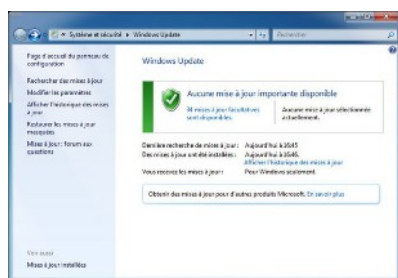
« Système et sécurité ▸ Windows Update
Rechercher

Page d'accueil du panneau de configuration

Rechercher des mises à jour

Modifier les paramètres

Afficher l'historique des mises à jour

Restaurer les mises à jour masquées

Mises à jour : forum aux questions

Windows Update

Aucune mise à jour importante disponible

38 mises à jour facultatives sont disponibles.

Aucune mise à jour sélectionnée actuellement.

Dernière recherche de mises à jour : Aujourd'hui à 16:45

Des mises à jour ont été installées : Aujourd'hui à 16:45. Afficher l'historique des mises à jour

Vous recevez les mises à jour : Pour Windows seulement.

Obtenir des mises à jour pour d'autres produits Microsoft. En savoir plus

Voir aussi

Mises à jour installées